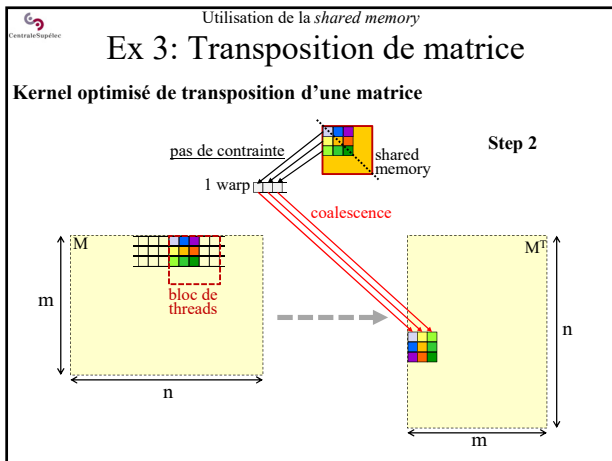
CentraleSupélec

Utilisation de la *shared memory*

Ex 3: Transposition de matrice

**Kernel optimisé de transposition d'une matrice**

Step 2

pas de contrainte

shared memory

1 warp

coalescence

M

m

bloc de threads

n

$M^T$

n

m